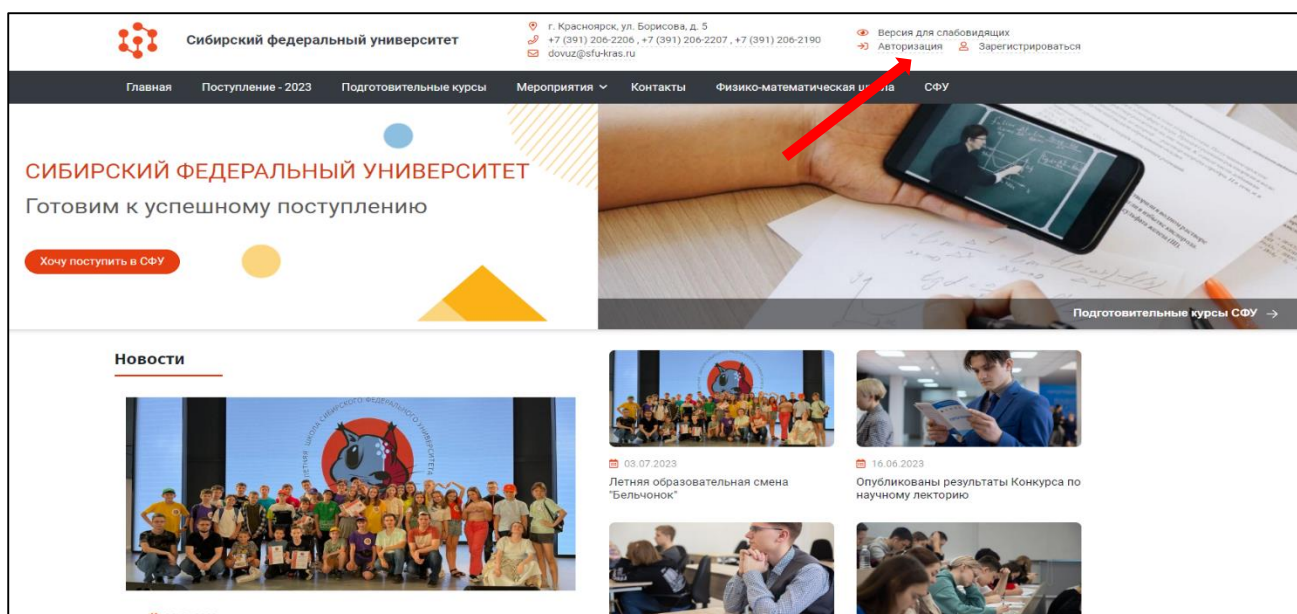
Сибирский федеральный университет

г. Красноярск, ул. Борисова, д. 5
+7 (391) 206-2206 , +7 (391) 206-2207 , +7 (391) 206-2190
dovuz@sfu-kras.ru

Версия для слабовидящих
Авторизация Зарегистрироваться

Главная Поступление - 2023 Подготовительные курсы Мероприятия Контакты Физико-математическая ш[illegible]а СФУ

СИБИРСКИЙ ФЕДЕРАЛЬНЫЙ УНИВЕРСИТЕТ
Готовим к успешному поступлению

Хочу поступить в СФУ

Подготовительные курсы СФУ →

Новости

ЛЕТНЯЯ ШКОЛА СИБИРСКОГО ФЕДЕРАЛЬНОГО УНИВЕРСИТЕТА

03.07.2023
Летняя образовательная смена "Бельчонок"

16.06.2023
Опубликованы результаты Конкурса по научному лекторию